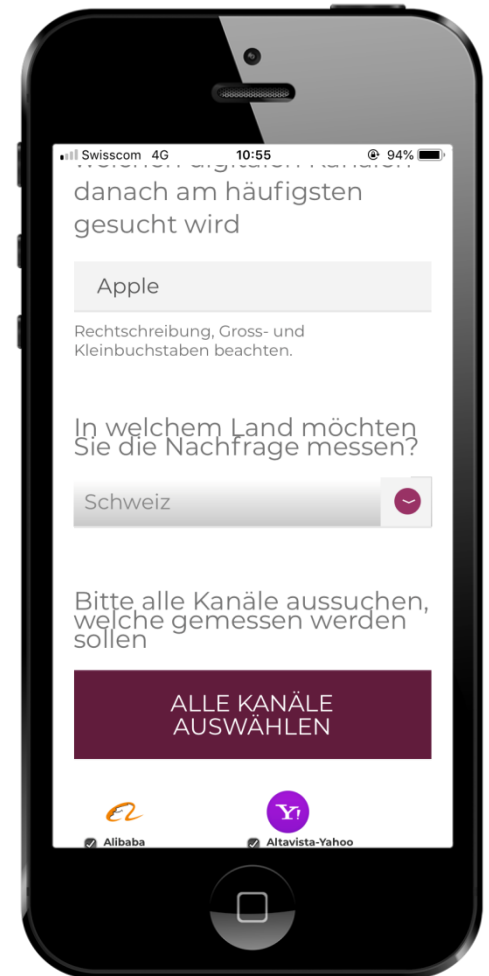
Swisscom 4G 10:55 94%

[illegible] danach am häufigsten gesucht wird

Apple

Rechtschreibung, Gross- und Kleinbuchstaben beachten.

In welchem Land möchten Sie die Nachfrage messen?

Schweiz

Bitte alle Kanäle aussuchen, welche gemessen werden sollen

ALLE KANÄLE AUSWÄHLEN

Alibaba

Y!

Altavista-Yahoo